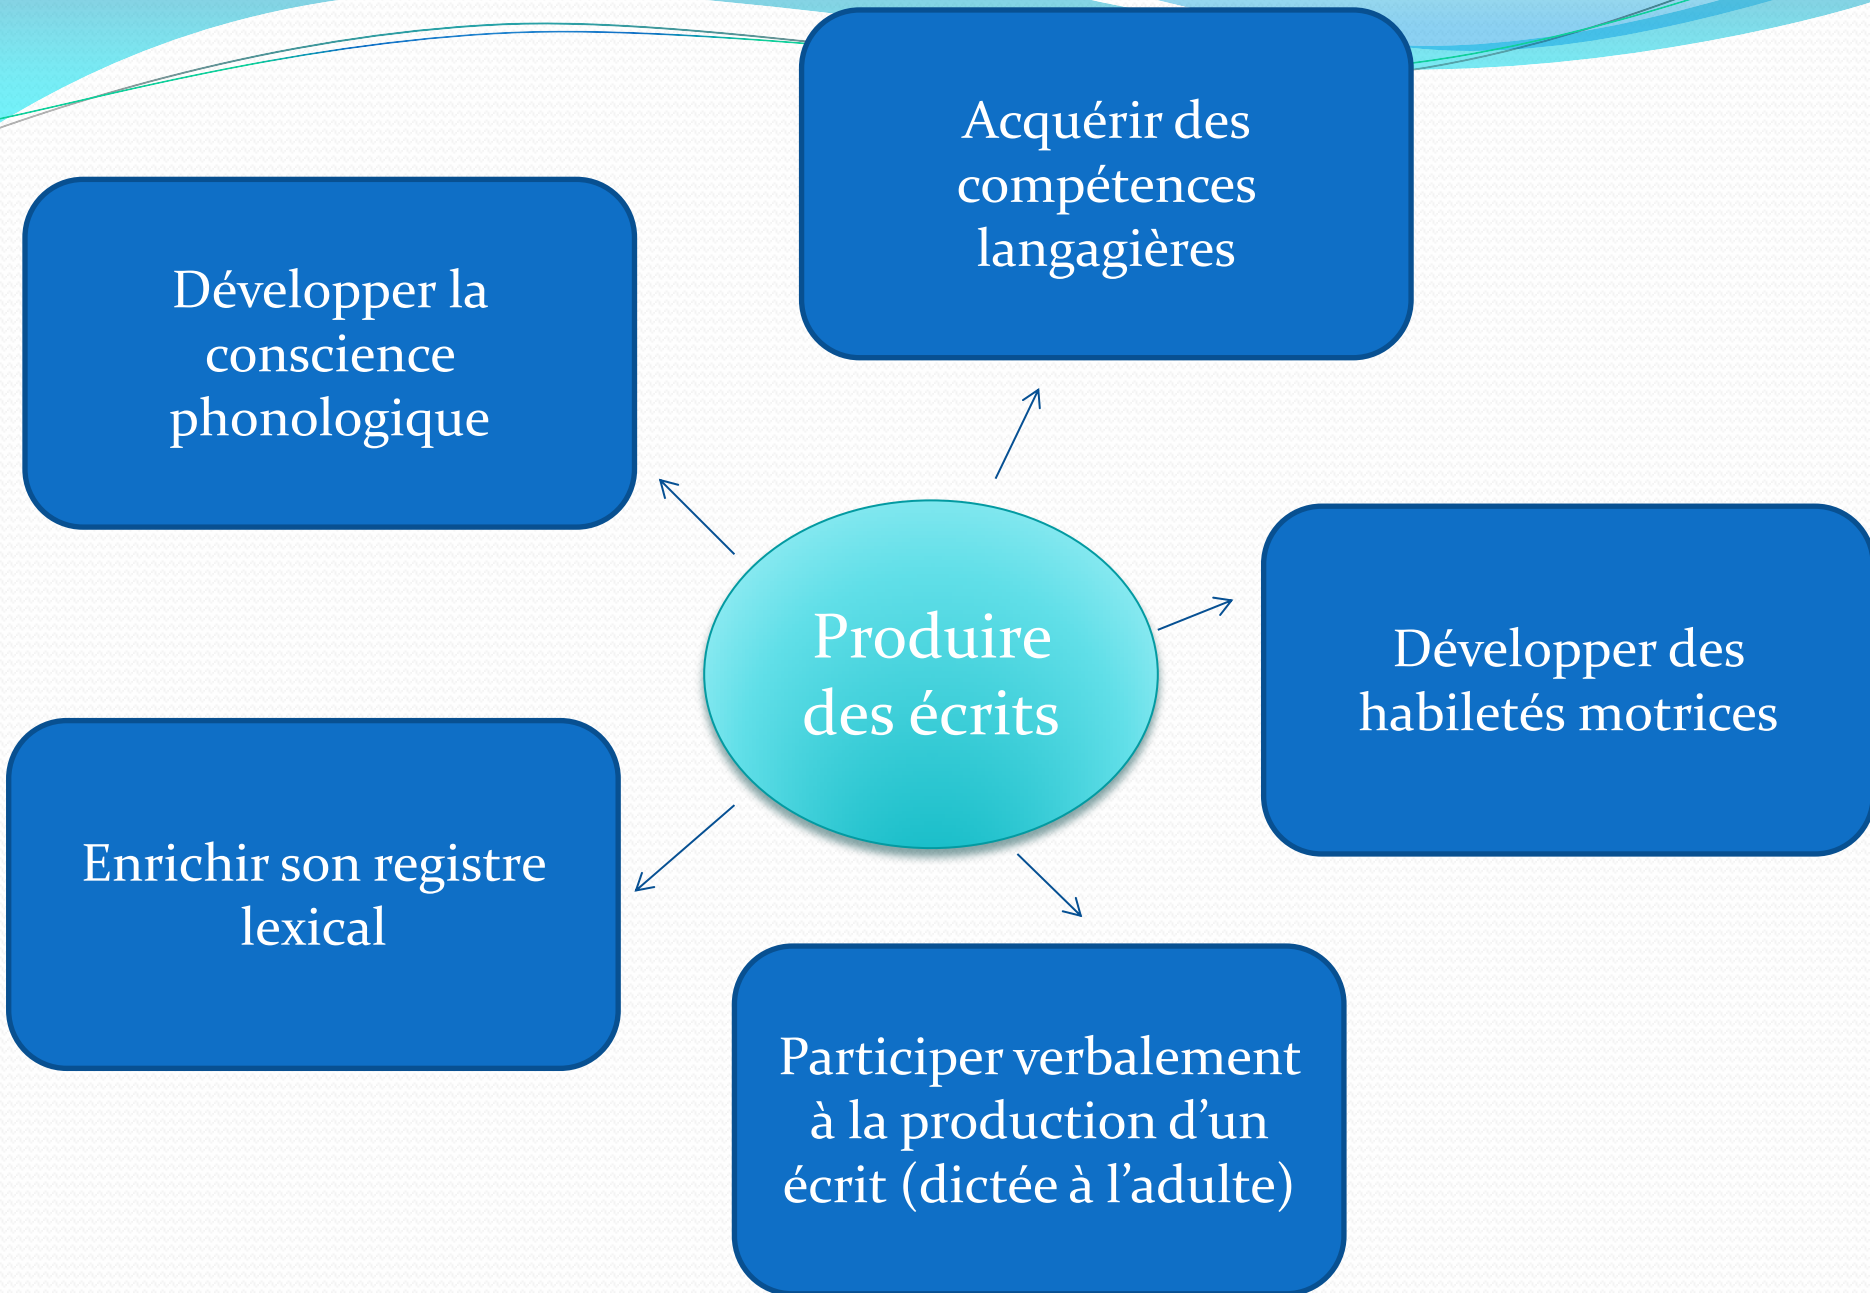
Produire des écrits

Acquérir des compétences langagières

Développer la conscience phonologique

Développer des habiletés motrices

Enrichir son registre lexical

Participer verbalement à la production d'un écrit (dictée à l'adulte)